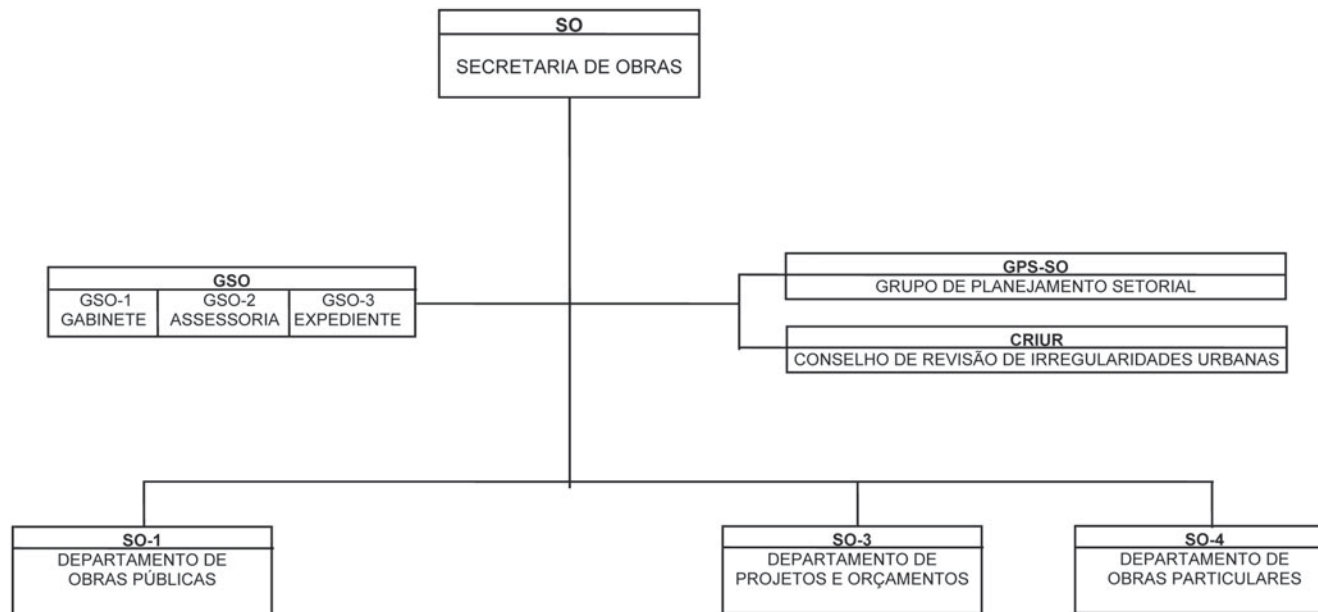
SO
SECRETARIA DE OBRAS

GSO

| GSO-1 GABINETE | GSO-2 ASSESSORIA | GSO-3 EXPEDIENTE |
|---|---|---|

GPS-SO
GRUPO DE PLANEJAMENTO SETORIAL

CRIUR
CONSELHO DE REVISÃO DE IRREGULARIDADES URBANAS

SO-1
DEPARTAMENTO DE OBRAS PÚBLICAS

SO-3
DEPARTAMENTO DE PROJETOS E ORÇAMENTOS

SO-4
DEPARTAMENTO DE OBRAS PARTICULARES